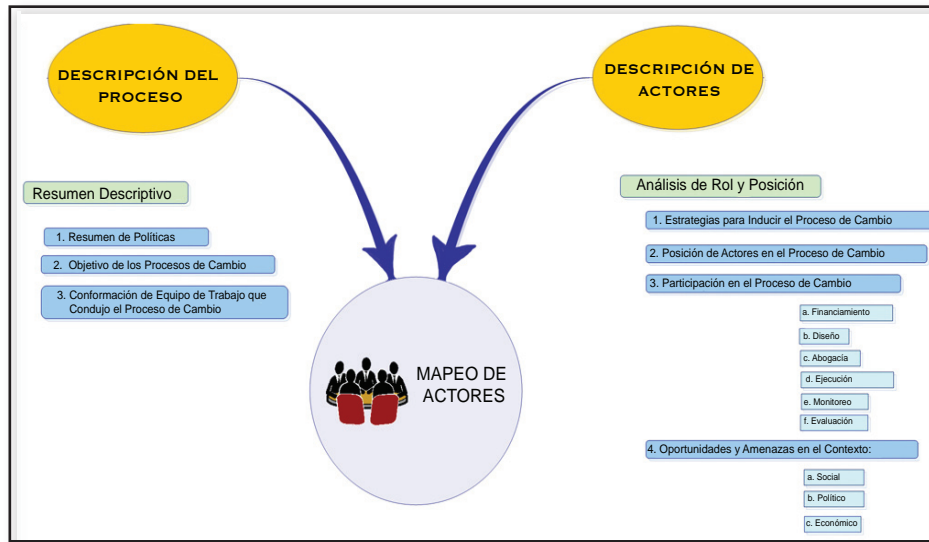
DESCRIPCIÓN DEL PROCESO

DESCRIPCIÓN DE ACTORES

Resumen Descriptivo

1. Resumen de Políticas

2. Objetivo de los Procesos de Cambio

3. Conformación de Equipo de Trabajo que Condujo el Proceso de Cambio

MAPEO DE ACTORES

Análisis de Rol y Posición

1. Estrategias para Inducir el Proceso de Cambio

2. Posición de Actores en el Proceso de Cambio

3. Participación en el Proceso de Cambio

a. Financiamiento

b. Diseño

c. Abogacía

d. Ejecución

e. Monitoreo

f. Evaluación

4. Oportunidades y Amenazas en el Contexto:

a. Social

b. Político

c. Económico